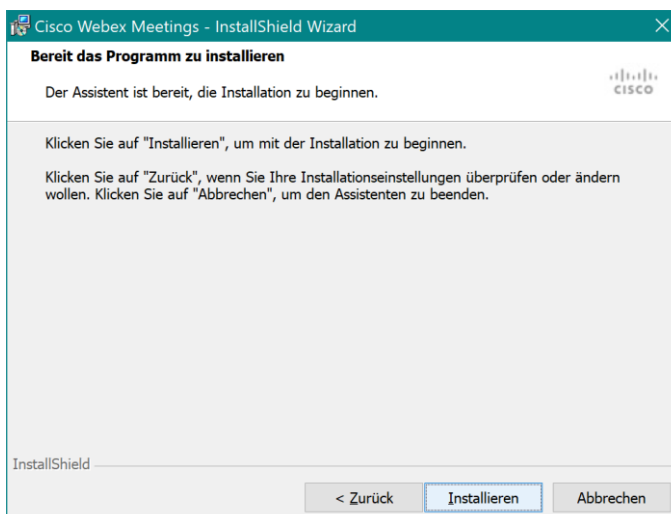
Cisco Webex Meetings - InstallShield Wizard

Bereit das Programm zu installieren

Der Assistent ist bereit, die Installation zu beginnen.

cisco

Klicken Sie auf "Installieren", um mit der Installation zu beginnen.

Klicken Sie auf "Zurück", wenn Sie Ihre Installationseinstellungen überprüfen oder ändern wollen. Klicken Sie auf "Abbrechen", um den Assistenten zu beenden.

InstallShield

< Zurück
Installieren
Abbrechen